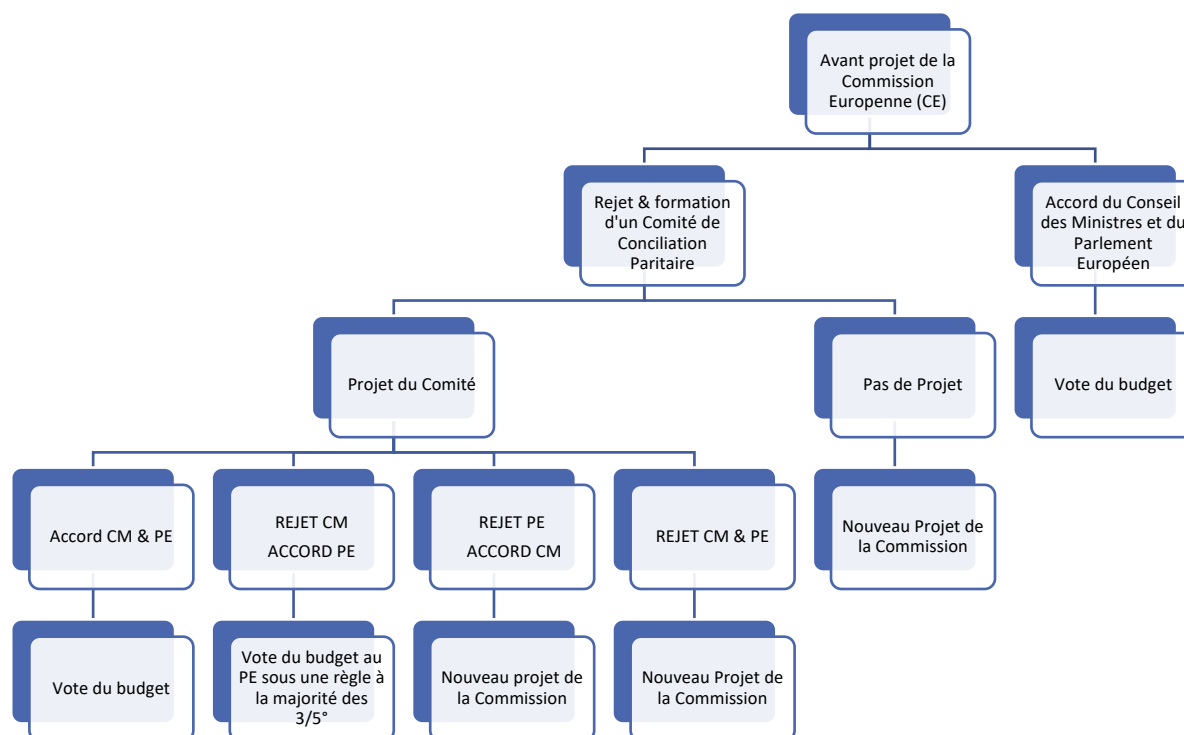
Avant projet de la Commission Europenne (CE)

Rejet & formation d'un Comité de Conciliation Paritaire

Accord du Conseil des Ministres et du Parlement Européen

Projet du Comité

Pas de Projet

Vote du budget

Accord CM & PE

REJET CM
ACCORD PE

REJET PE
ACCORD CM

REJET CM & PE

Nouveau Projet de la Commission

Vote du budget

Vote du budget au PE sous une règle à la majorité des 3/5°

Nouveau projet de la Commission

Nouveau Projet de la Commission